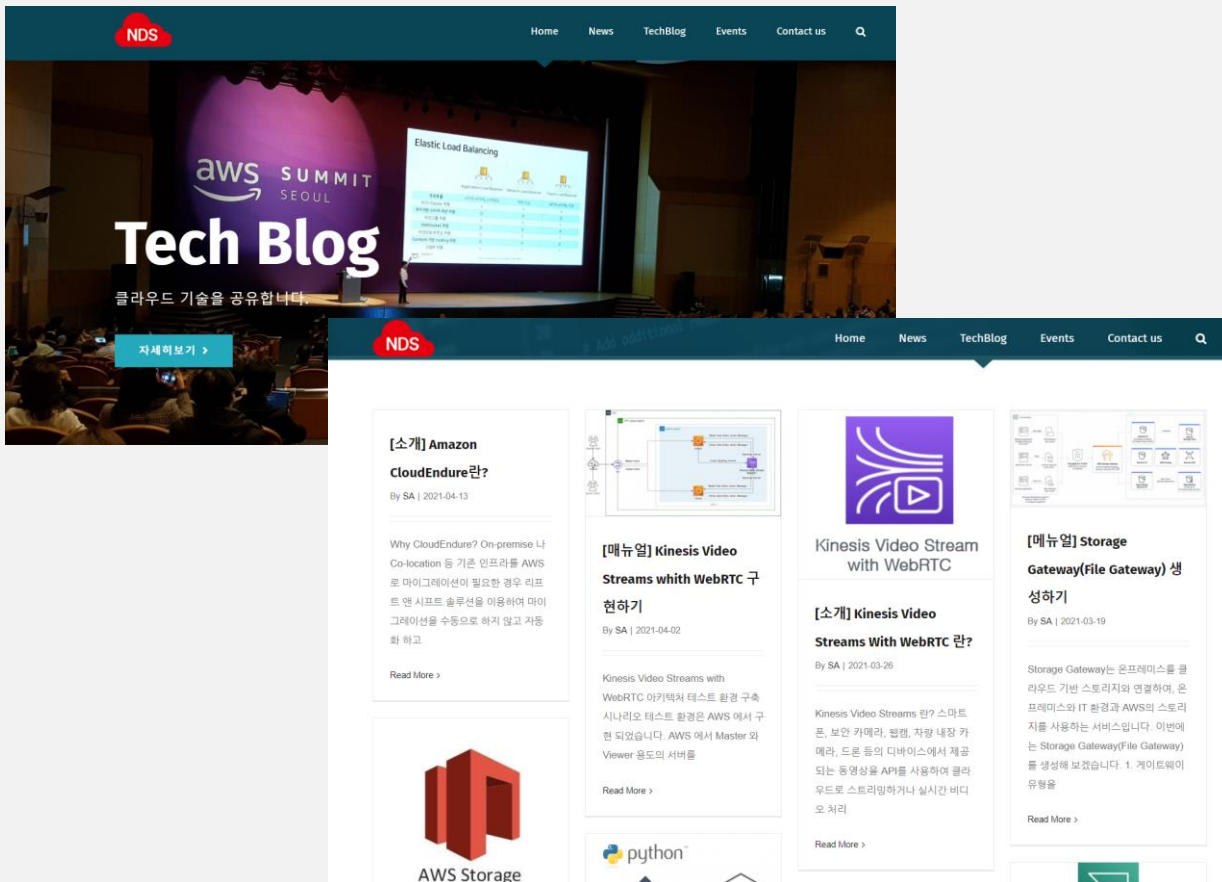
NDS

Home News TechBlog Events Contact us

aws SUMMIT SEOUL

Elastic Load Balancing

Tech Blog

클라우드 기술을 공유합니다.

자세히보기 >

NDS

Home News TechBlog Events Contact us

[소개] Amazon CloudEndure란?

By SA | 2021-04-13

Why CloudEndure? On-premise 나 Co-location 등 기존 인프라를 AWS로 마이그레이션이 필요한 경우 리프트 앤 시프트 솔루션을 이용하여 마이그레이션을 수동으로 하지 않고 자동화 하고

Read More >

AWS Storage

[매뉴얼] Kinesis Video Streams whith WebRTC 구현하기

By SA | 2021-04-02

Kinesis Video Streams with WebRTC 아키텍처 테스트 환경 구축 시나리오 테스트 환경은 AWS 에서 구현 되었습니다. AWS 에서 Master 와 Viewer 용도의 서버를

Read More >

python

Kinesis Video Stream with WebRTC

[소개] Kinesis Video Streams With WebRTC 란?

By SA | 2021-03-26

Kinesis Video Streams 란? 스마트폰, 보안 카메라, 웹캠, 차량 내장 카메라, 드론 등의 디바이스에서 제공되는 동영상을 API를 사용하여 클라우드로 스트리밍하거나 실시간 비디오 처리

Read More >

[메뉴얼] Storage Gateway(File Gateway) 생성하기

By SA | 2021-03-19

Storage Gateway는 온프레미스를 클라우드 기반 스토리지와 연결하여, 온프레미스와 IT 환경과 AWS의 스토리지를 사용하는 서비스입니다. 이번에는 Storage Gateway(File Gateway)를 생성해 보겠습니다. 1. 게이트웨이 유형을

Read More >